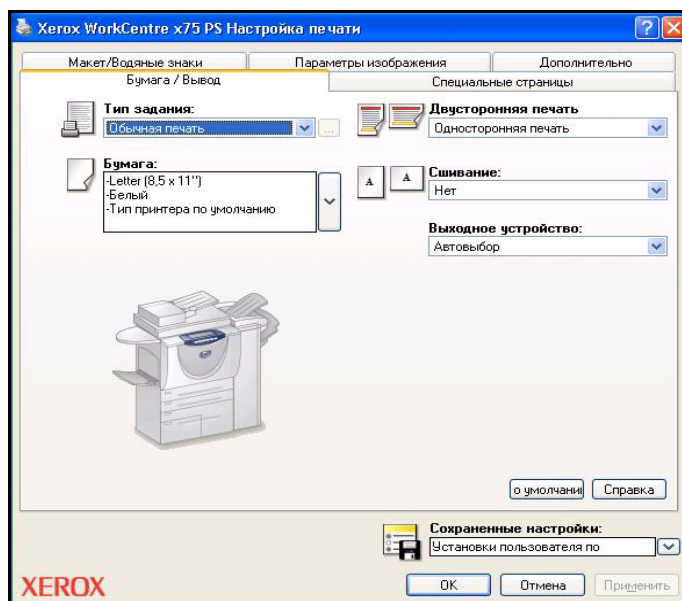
Xerox WorkCentre x75 PS Настройка печати

Макет/Водяные знаки
Параметры изображения
Дополнительно
Бумага / Вывод
Специальные страницы

Тип задания:
Обычная печать

Бумага:
-Letter (8,5 x 11")
-Белый
-Тип принтера по умолчанию

Двусторонняя печать
Односторонняя печать

A A
Сшивание:
Нет

Выходное устройство:
Автовыбор

о умолчани
Справка

Сохраненные настройки:
Установки пользователя по

XEROX
OK
Отмена
Применить